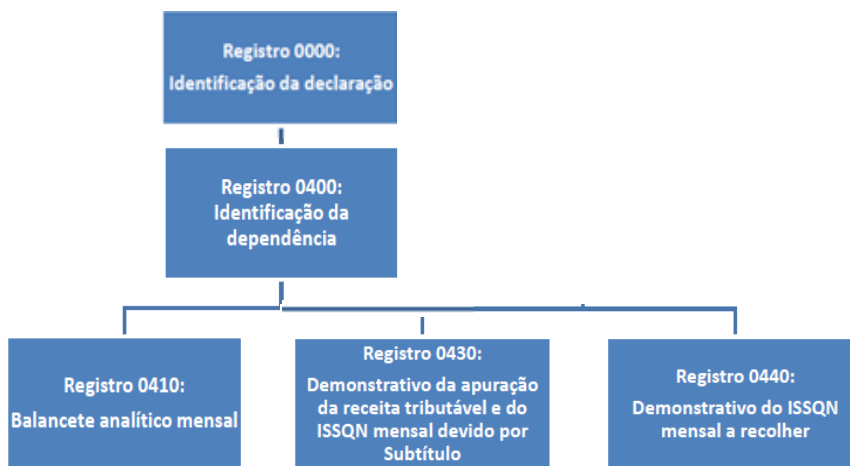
Registro 0000:
Identificação da declaração

Registro 0400:
Identificação da dependência

Registro 0410:
Balancete analítico mensal

Registro 0430:
Demonstrativo da apuração da receita tributável e do ISSQN mensal devido por Subtítulo

Registro 0440:
Demonstrativo do ISSQN mensal a recolher